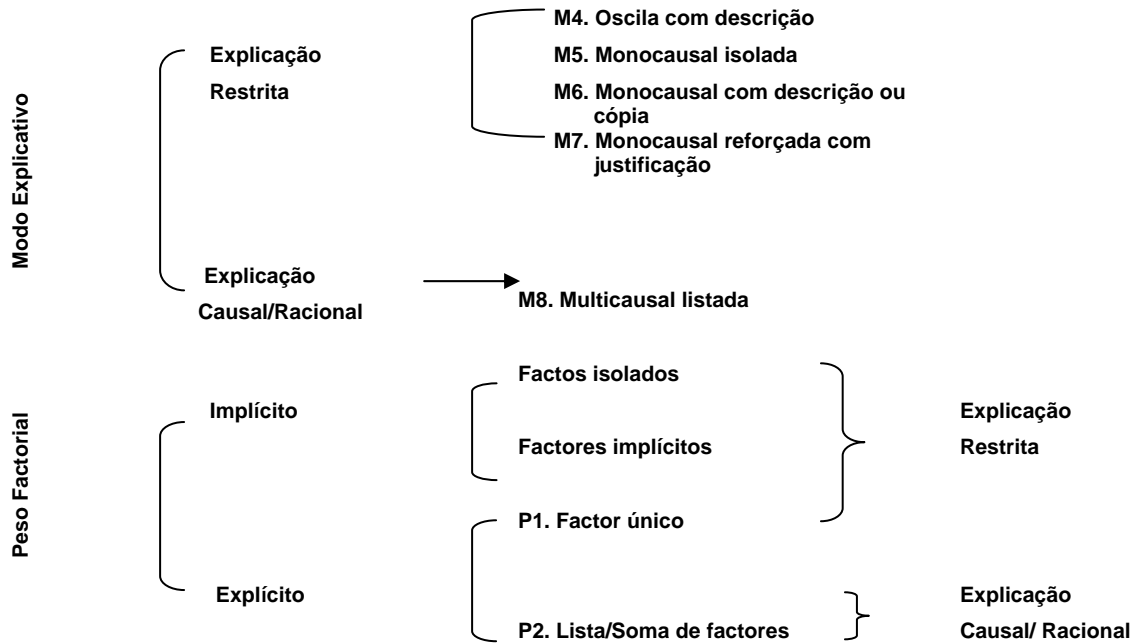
Modo Explicativo

Explicação Restrita

M4. Oscila com descrição

M5. Monocausal isolada

M6. Monocausal com descrição ou cópia

M7. Monocausal reforçada com justificação

Explicação Causal/Racional

M8. Multicausal listada

Peso Factorial

Implícito

Factos isolados

Factores implícitos

Explicação Restrita

P1. Factor único

Explícito

P2. Lista/Soma de factores

Explicação Causal/ Racional